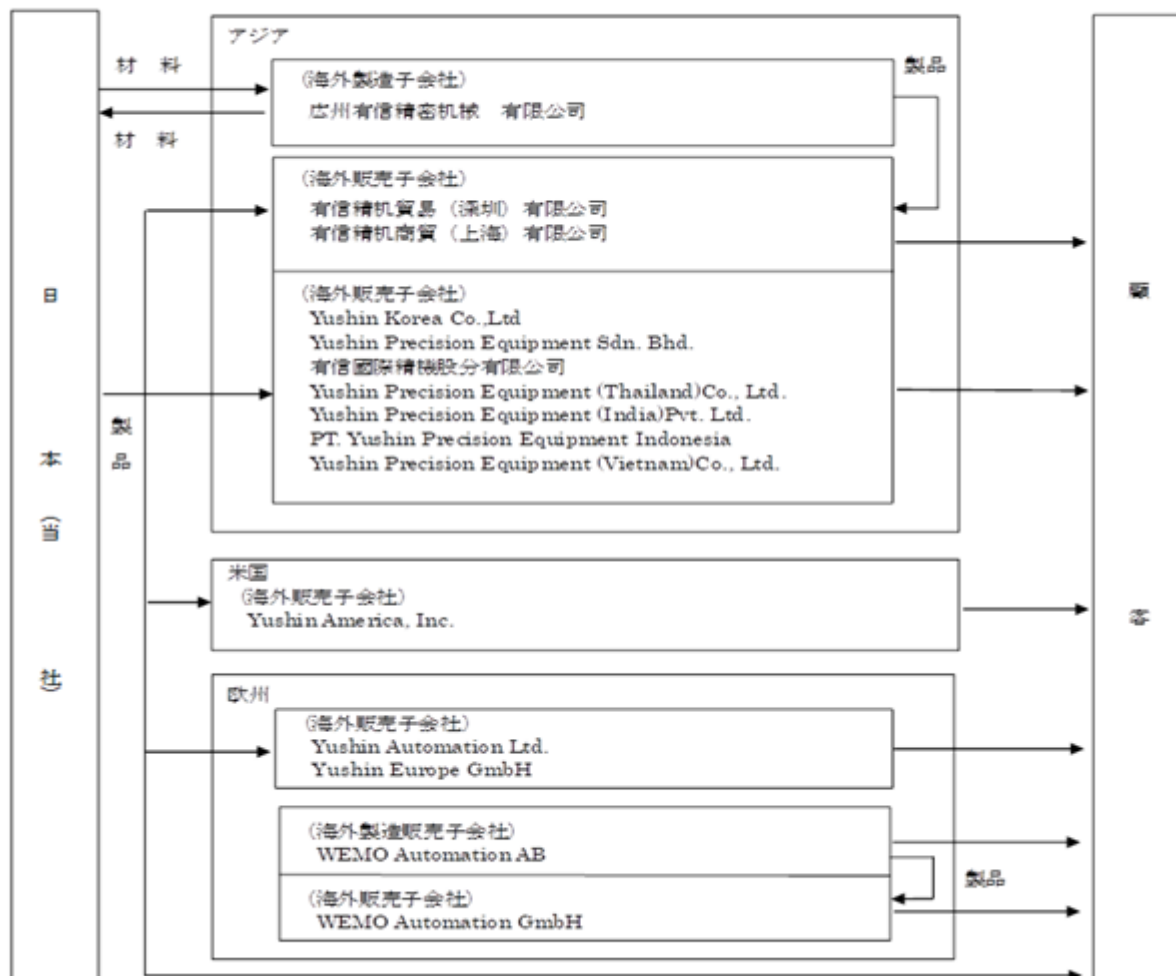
日本(当社)

材料

材料

製品

アジア

製品

(海外製造子会社)
広州有信精密机械 有限公司

(海外販売子会社)
有信精机貿易(深圳)有限公司
有信精机商貿(上海)有限公司

(海外販売子会社)
Yushin Korea Co.,Ltd
Yushin Precision Equipment Sdn. Bhd.
有信國際精機股分有限公司
Yushin Precision Equipment (Thailand)Co., Ltd.
Yushin Precision Equipment (India)Pvt. Ltd.
PT. Yushin Precision Equipment Indonesia
Yushin Precision Equipment (Vietnam)Co., Ltd.

米国
(海外販売子会社)
Yushin America, Inc.

欧州
(海外販売子会社)
Yushin Automation Ltd.
Yushin Europe GmbH

(海外製造販売子会社)
WEMO Automation AB

製品

(海外販売子会社)
WEMO Automation GmbH

顧客